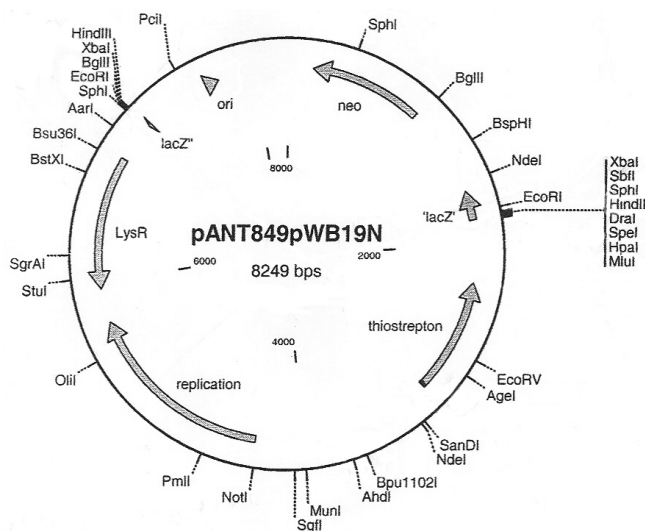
PciI
HindIII
XbaI
BglII
EcoRI
SphI
AarI
Bsu36I
BstXI
SphI
BglII
BspHI
NdeI
EcoRI
XbaI
SbfI
SphI
HindIII
DraI
SpeI
HpaI
MluI
ori
neo
lacZ"
8000
'lacZ'
LysR
pANT849pWB19N
6000
8249 bps
2000
SgrAI
StuI
thiostrepton
4000
OliI
replication
EcoRV
AgeI
SanDI
NdeI
PmlI
NotI
MunI
SgfI
AhdI
Bpu1102I